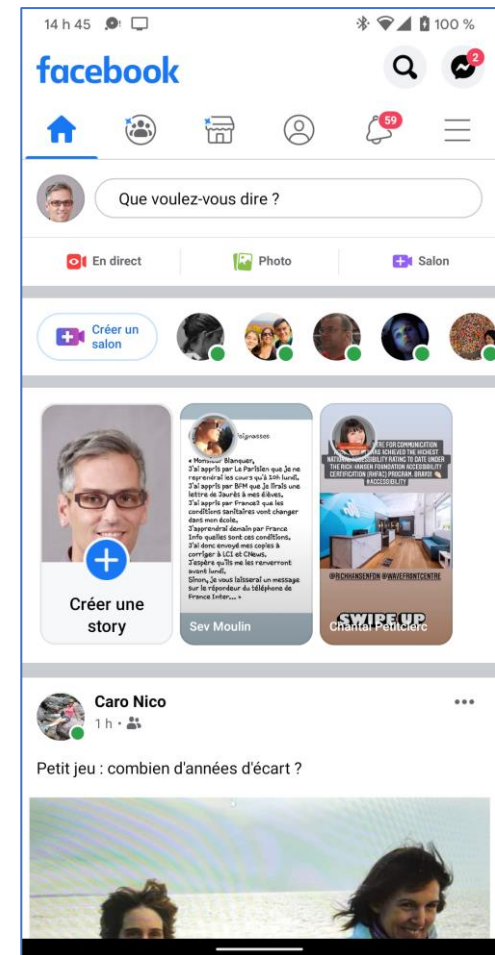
14 h 45 100 %

facebook

2

59

Que voulez-vous dire ?

En direct

Photo

Salon

Créer un salon

Créer une story

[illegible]

« Monsieur Blanquer, J'ai appris par Le Parisien que je ne reprendrai les cours qu'à 10h lundi. J'ai appris par BFM que je lirais une lettre de Jaurès à mes élèves. J'ai appris par France2 que les conditions sanitaires vont changer dans mon école. J'apprendrai demain par France Info quelles sont ces conditions. J'ai donc envoyé mes copies à corriger à LCI et CNews. J'espère qu'ils me les renverront avant lundi. Sinon, je vous laisserai un message sur le répondeur du téléphone de France Inter... »

Sev Moulin

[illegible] FOR COMMUNICATION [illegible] ACHIEVED THE HIGHEST NATIONAL ACCESSIBILITY RATING TO DATE UNDER THE RICK HANSEN FOUNDATION ACCESSIBILITY CERTIFICATION (RHFAC) PROGRAM. BRAVO! #ACCESSIBILITY

@RICHHANSENFDN @WAVEFRONTCENTRE

SWIPE UP

Chantal Petitclerc

Caro Nico

1 h ·

Petit jeu : combien d'années d'écart ?